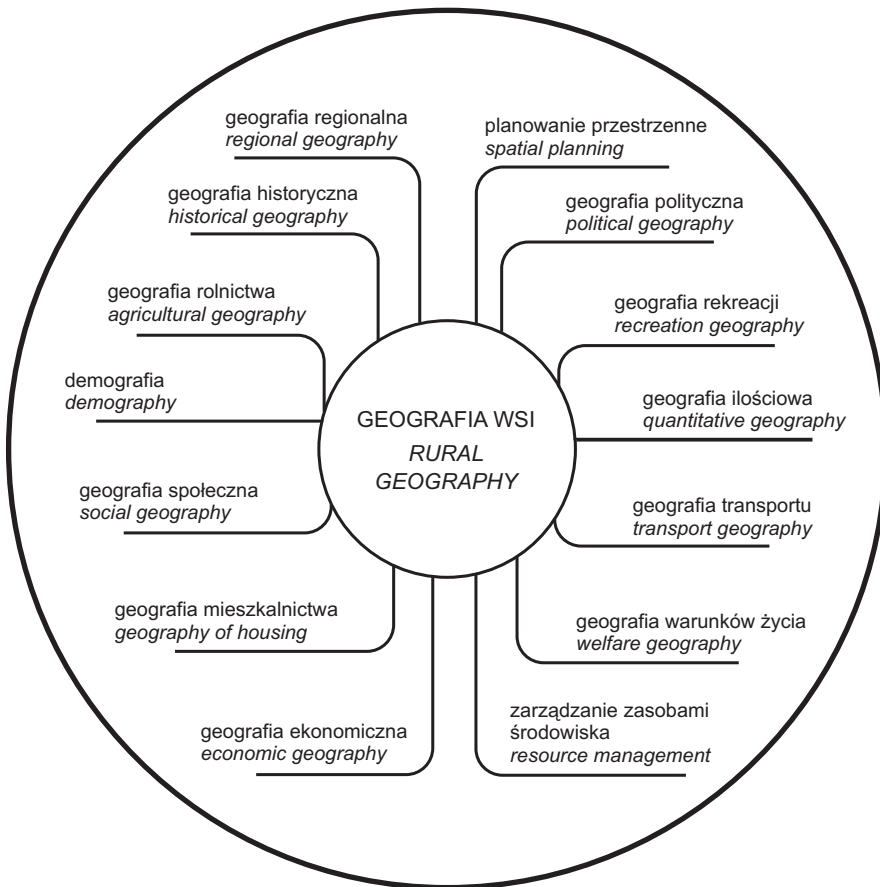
geografia regionalna
regional geography

planowanie przestrzenne
spatial planning

geografia historyczna
historical geography

geografia polityczna
political geography

geografia rolnictwa
agricultural geography

geografia rekreacji
recreation geography

demografia
demography

GEOGRAFIA WSI
RURAL GEOGRAPHY

geografia ilościowa
quantitative geography

geografia społeczna
social geography

geografia transportu
transport geography

geografia mieszkalnictwa
geography of housing

geografia warunków życia
welfare geography

geografia ekonomiczna
economic geography

zarządzanie zasobami środowiska
resource management